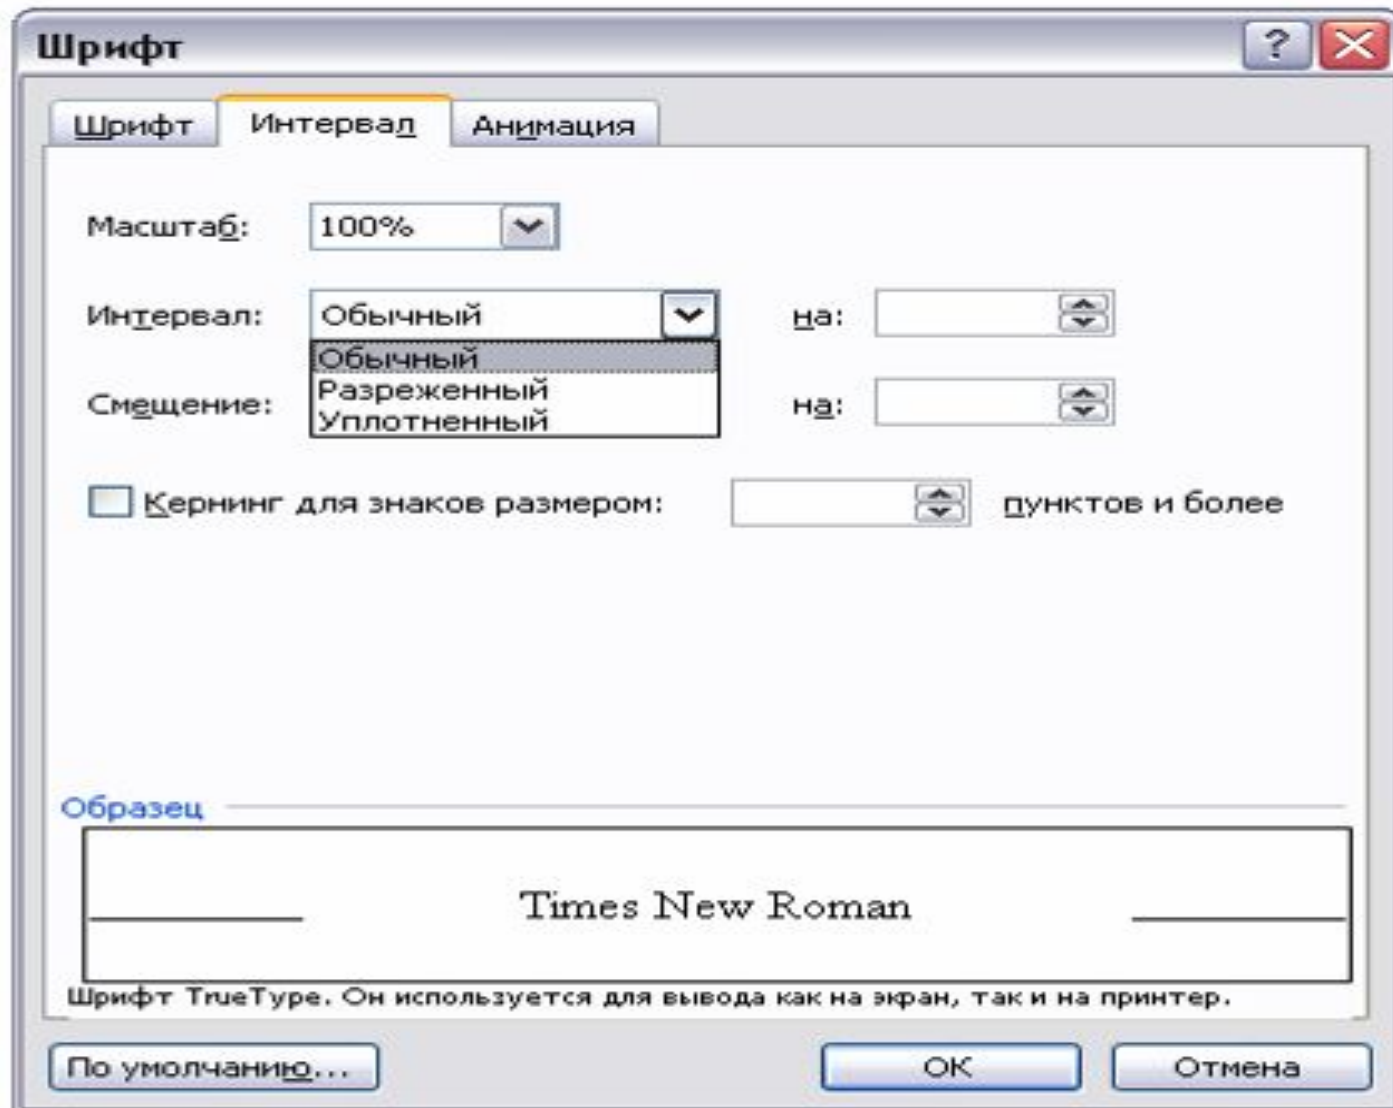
Шрифт

?

Шрифт | Интервал | Анимация

Масштаб: 100%

Интервал: Обычный на:

Обычный
Разреженный
Уплотненный

Смещение: на:

Кернинг для знаков размером: пунктов и более

Образец

Times New Roman

Шрифт TrueType. Он используется для вывода как на экран, так и на принтер.

По умолчанию... | ОК | Отмена